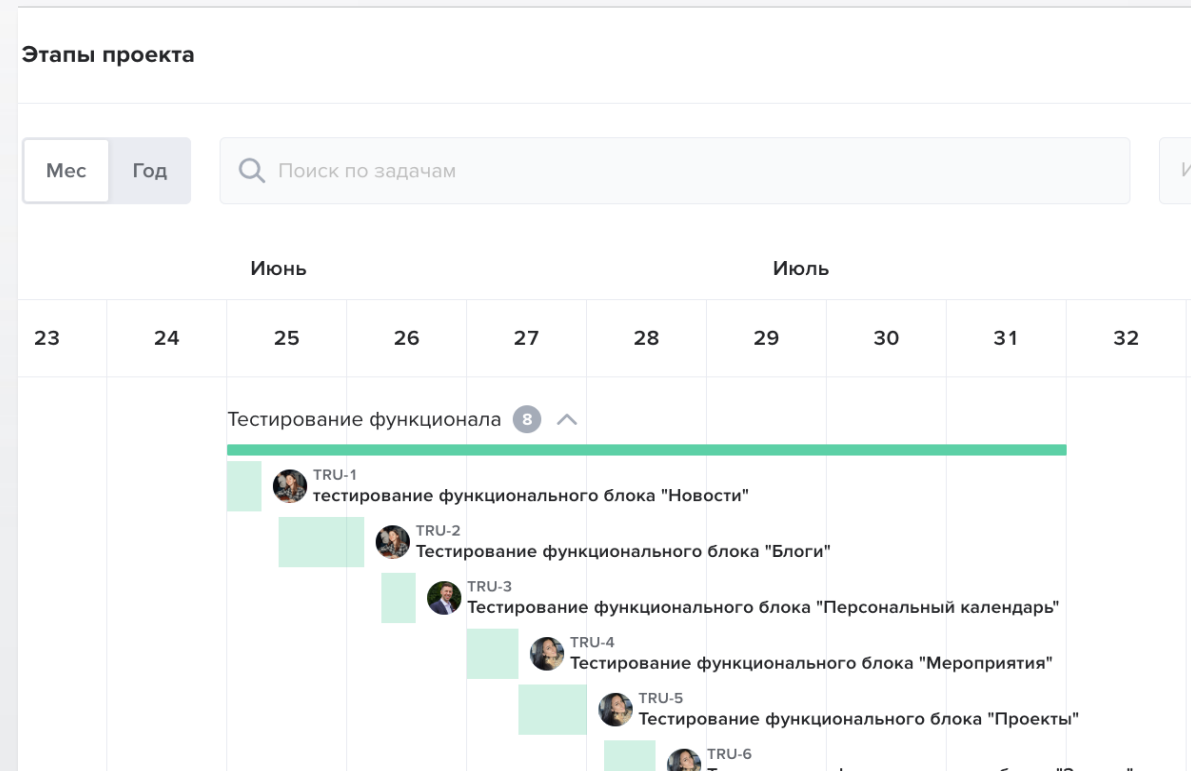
Этапы проекта

Мес Год

Поиск по задачам

Июнь Июль

| 23 | 24 | 25 | 26 | 27 | 28 | 29 | 30 | 31 | 32 |
|---|---|---|---|---|---|---|---|---|---|

Тестирование функционала 8

TRU-1
тестирование функционального блока "Новости"

TRU-2
Тестирование функционального блока "Блоги"

TRU-3
Тестирование функционального блока "Персональный календарь"

TRU-4
Тестирование функционального блока "Мероприятия"

TRU-5
Тестирование функционального блока "Проекты"

TRU-6
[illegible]